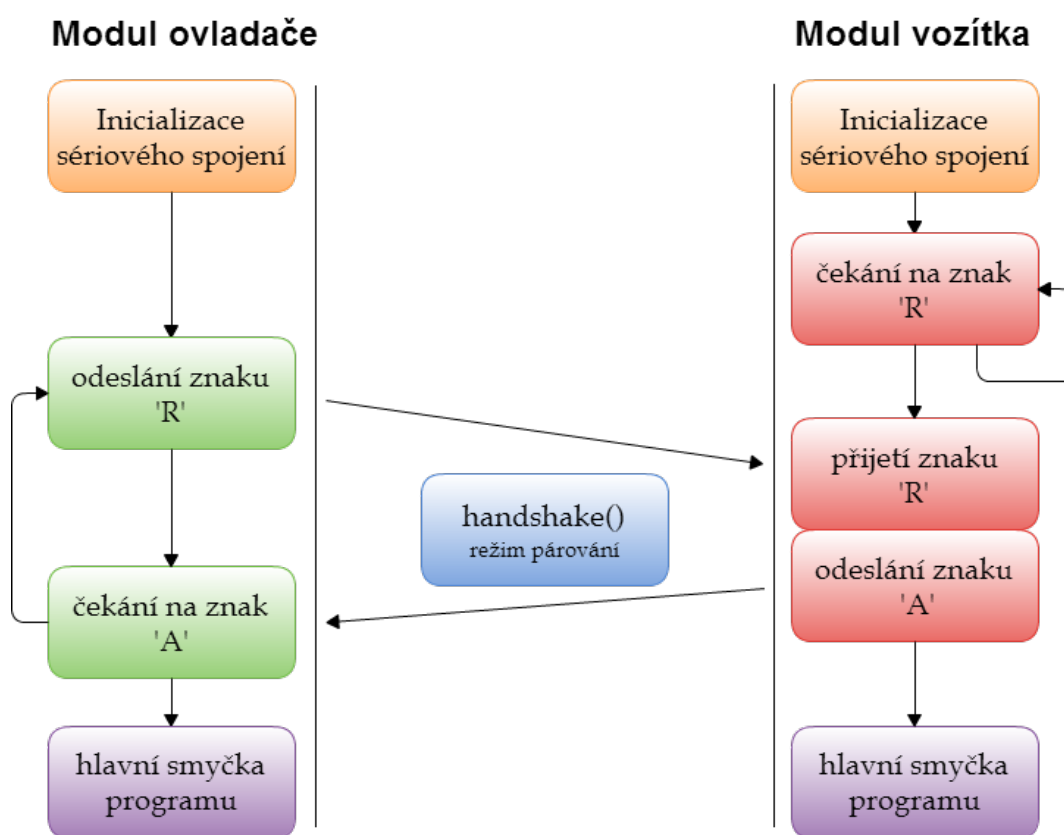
Modul ovladače

Inicializace sériového spojení

odeslání znaku 'R'

čekání na znak 'A'

hlavní smyčka programu

handshake()
režim párování

Modul vozítka

Inicializace sériového spojení

čekání na znak 'R'

přijetí znaku 'R'

odeslání znaku 'A'

hlavní smyčka programu